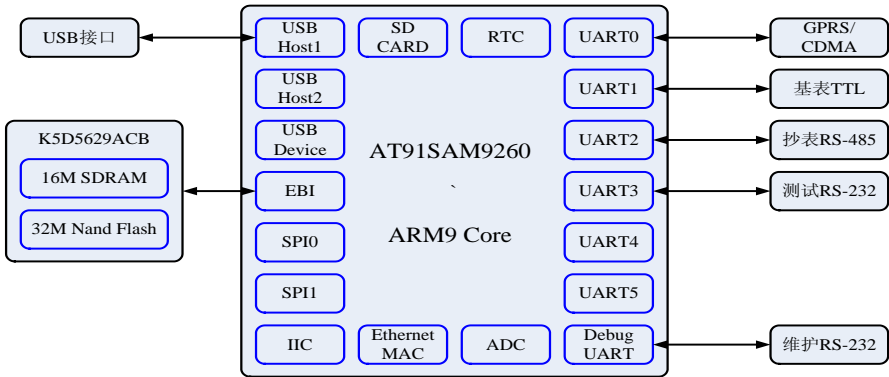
USB接口

USB Host1

SD CARD

RTC

UART0

GPRS/ CDMA

USB Host2

UART1

基表TTL

K5D5629ACB

16M SDRAM

32M Nand Flash

USB Device

AT91SAM9260

`

ARM9 Core

UART2

抄表RS-485

EBI

UART3

测试RS-232

SPI0

UART4

SPI1

UART5

IIC

Ethernet MAC

ADC

Debug UART

维护RS-232